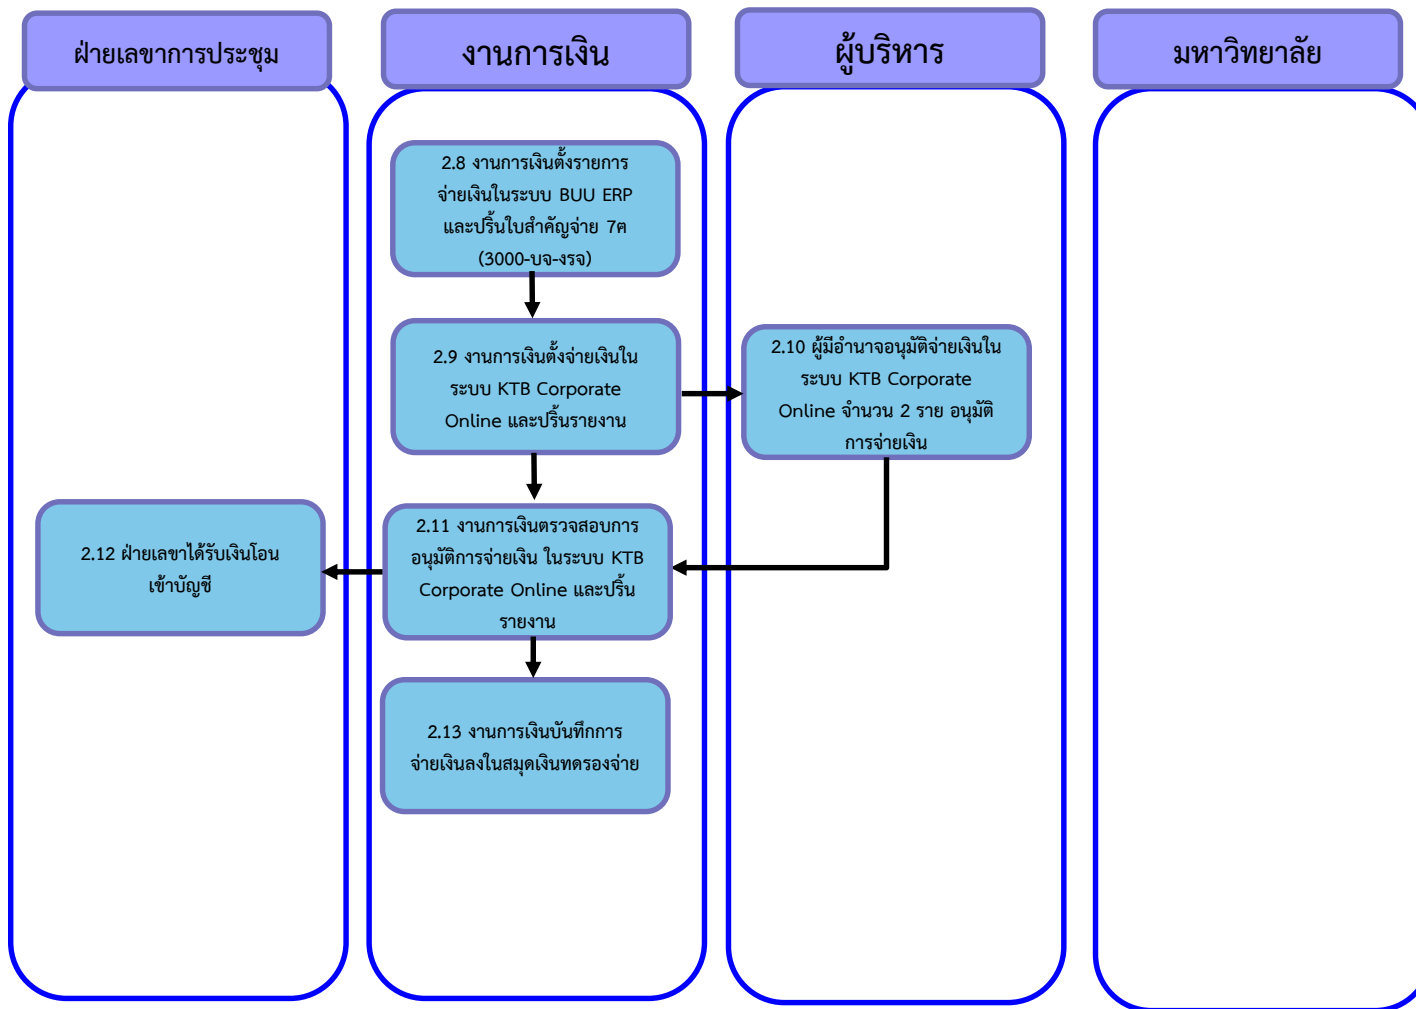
ฝ่ายเลขาการประชุม

งานการเงิน

ผู้บริหาร

มหาวิทยาลัย

2.8 งานการเงินตั้งรายการจ่ายเงินในระบบ BUU ERP และปริ้นใบสำคัญจ่าย 7ศ (3000-บจ-งรจ)

2.9 งานการเงินตั้งจ่ายเงินในระบบ KTB Corporate Online และปริ้นรายงาน

2.10 ผู้มีอำนาจอนุมัติจ่ายเงินในระบบ KTB Corporate Online จำนวน 2 ราย อนุมัติการจ่ายเงิน

2.12 ฝ่ายเลขาได้รับเงินโอนเข้าบัญชี

2.11 งานการเงินตรวจสอบการอนุมัติการจ่ายเงิน ในระบบ KTB Corporate Online และปริ้นรายงาน

2.13 งานการเงินบันทึกการจ่ายเงินลงในสมุดเงินทดรองจ่าย